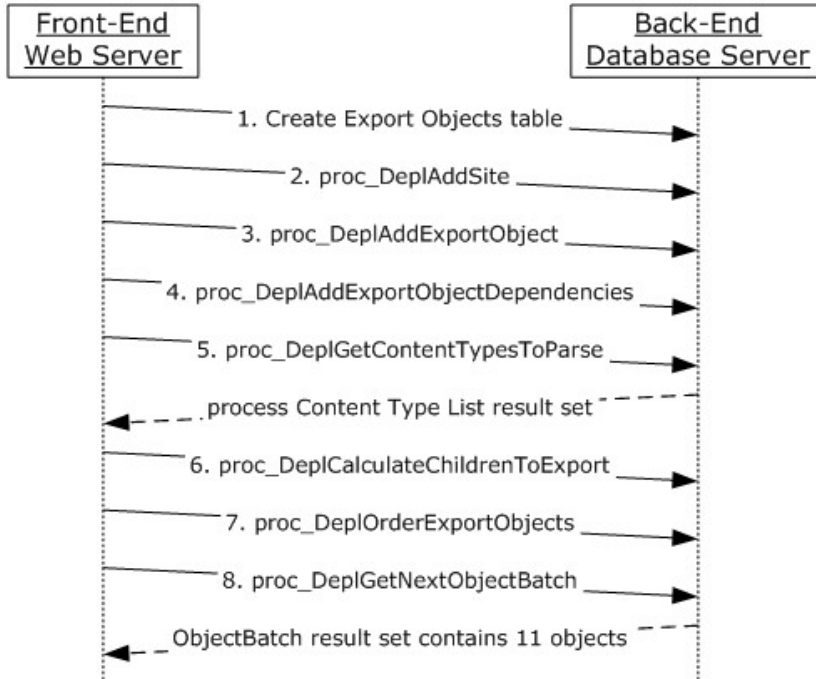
Front-End Web Server

Back-End Database Server

1. Create Export Objects table

2. proc_DeplAddSite

3. proc_DeplAddExportObject

4. proc_DeplAddExportObjectDependencies

5. proc_DeplGetContentTypesToParse

process Content Type List result set

6. proc_DeplCalculateChildrenToExport

7. proc_DeplOrderExportObjects

8. proc_DeplGetNextObjectBatch

ObjectBatch result set contains 11 objects